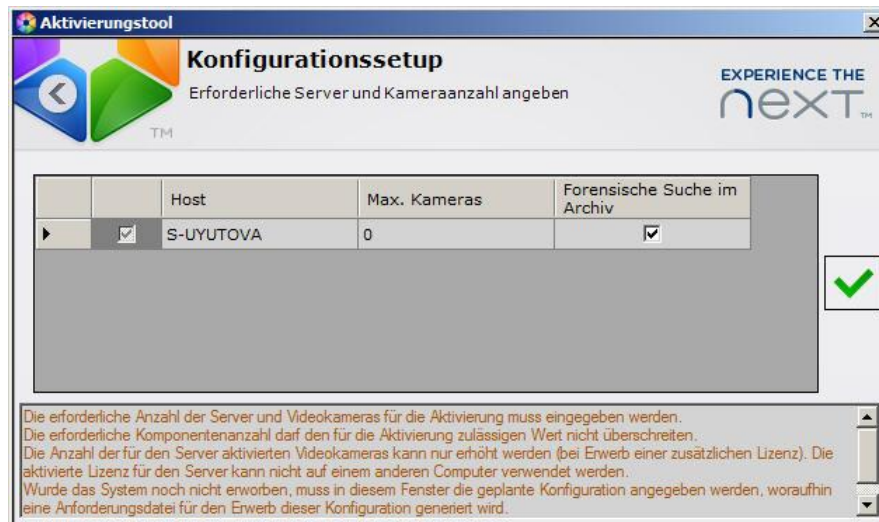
Aktivierungstool

Konfigurationssetup

Erforderliche Server und Kameraanzahl angeben

TM

EXPERIENCE THE
next TM

| | | Host | Max. Kameras | Forensische Suche im Archiv |
|---|---|---|---|---|
| ▶ | ☑ | S-UYUTOVA | 0 | ☑ |

Die erforderliche Anzahl der Server und Videokameras für die Aktivierung muss eingegeben werden.
Die erforderliche Komponentenanzahl darf den für die Aktivierung zulässigen Wert nicht überschreiten.
Die Anzahl der für den Server aktivierten Videokameras kann nur erhöht werden (bei Erwerb einer zusätzlichen Lizenz). Die aktivierte Lizenz für den Server kann nicht auf einem anderen Computer verwendet werden.
Wurde das System noch nicht erworben, muss in diesem Fenster die geplante Konfiguration angegeben werden, woraufhin eine Anforderungsdatei für den Erwerb dieser Konfiguration generiert wird.